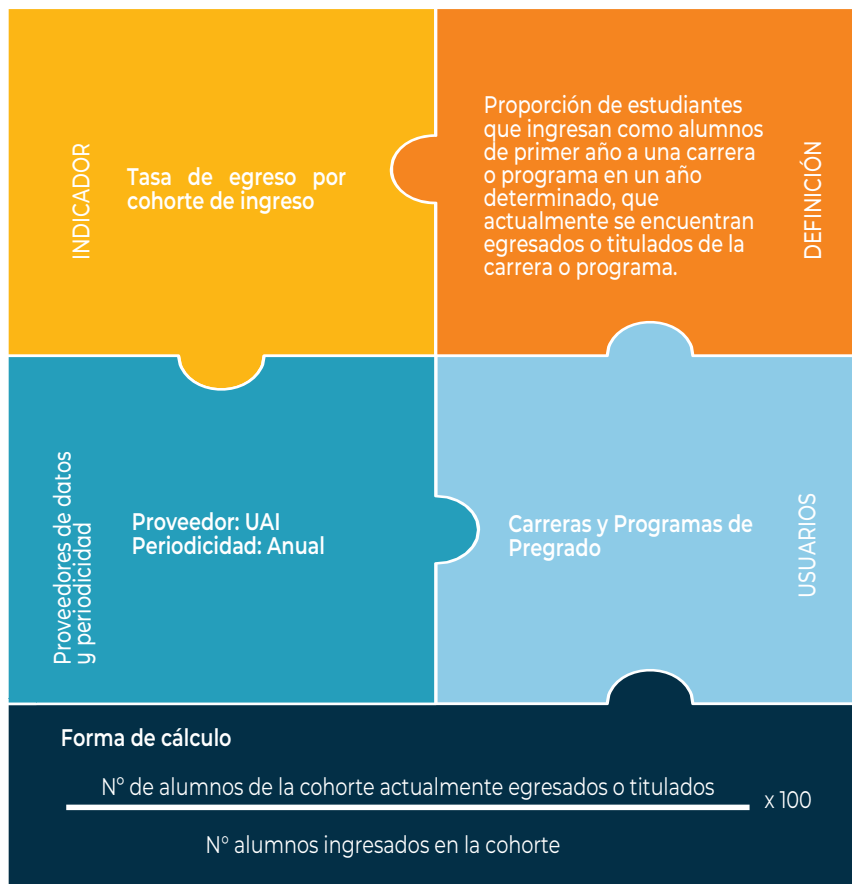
INDICADOR

Tasa de egreso por cohorte de ingreso

DEFINICIÓN

Proporción de estudiantes que ingresan como alumnos de primer año a una carrera o programa en un año determinado, que actualmente se encuentran egresados o titulados de la carrera o programa.

Proveedores de datos y periodicidad

Proveedor: UAI
Periodicidad: Anual

USUARIOS

Carreras y Programas de Pregrado

Forma de cálculo

$\frac{\text{N° de alumnos de la cohorte actualmente egresados o titulados}}{\text{N° alumnos ingresados en la cohorte}} \times 100$